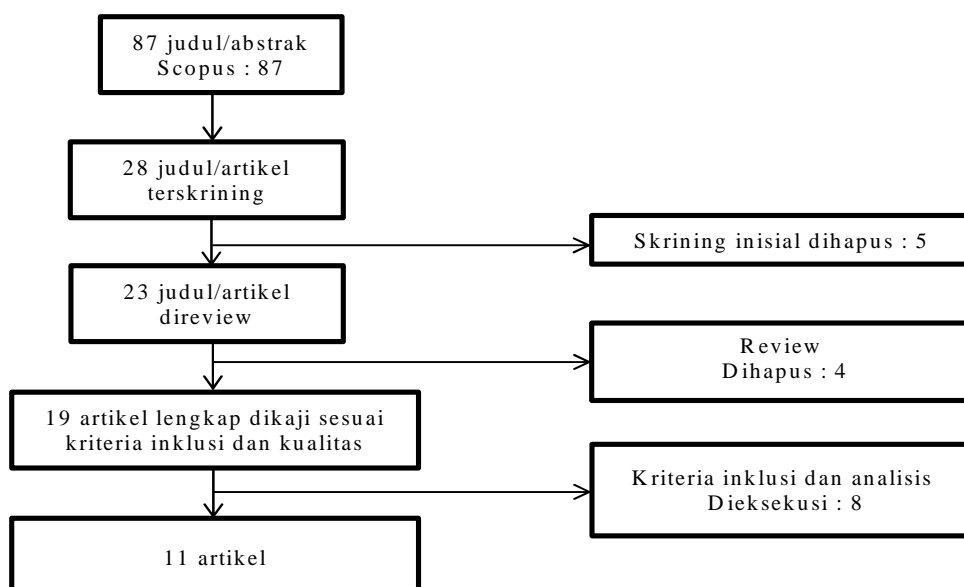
87 judul/abstrak
Scopus : 87

28 judul/artikel
terskrining

Skrining inisial dihapus : 5

23 judul/artikel
direview

Review
Dihapus : 4

19 artikel lengkap dikaji sesuai
kriteria inklusi dan kualitas

Kriteria inklusi dan analisis
Dieksekusi : 8

11 artikel